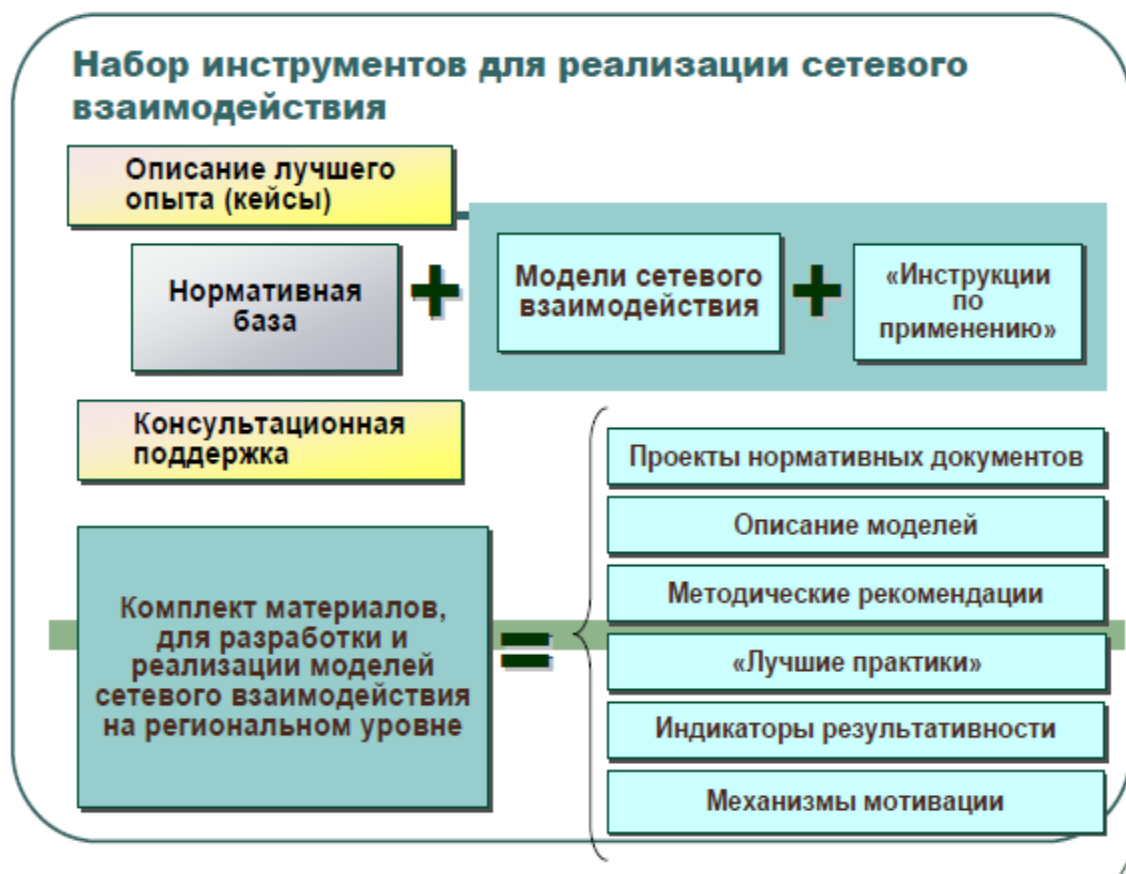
Набор инструментов для реализации сетевого взаимодействия

Описание лучшего опыта (кейсы)

Нормативная база

+

Модели сетевого взаимодействия

+

«Инструкции по применению»

Консультационная поддержка

Комплект материалов, для разработки и реализации моделей сетевого взаимодействия на региональном уровне

=

Проекты нормативных документов

Описание моделей

Методические рекомендации

«Лучшие практики»

Индикаторы результативности

Механизмы мотивации